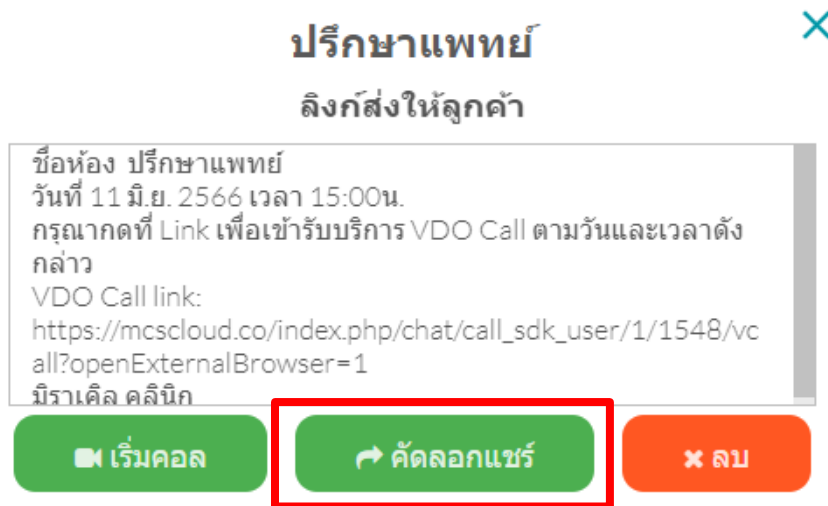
ปรึกษาแพทย์

ลิงก์ส่งให้ลูกค้า

ชื่อห้อง ปรึกษาแพทย์
วันที่ 11 มิ.ย. 2566 เวลา 15:00น.
กรุณากดที่ Link เพื่อเข้ารับบริการ VDO Call ตามวันและเวลาดังกล่าว
VDO Call link:
https://mcscloud.co/index.php/chat/call_sdk_user/1/1548/vcall?openExternalBrowser=1
มิราเคิล คลินิก

เริ่มคอล

คัดลอกแชร์

ลบ